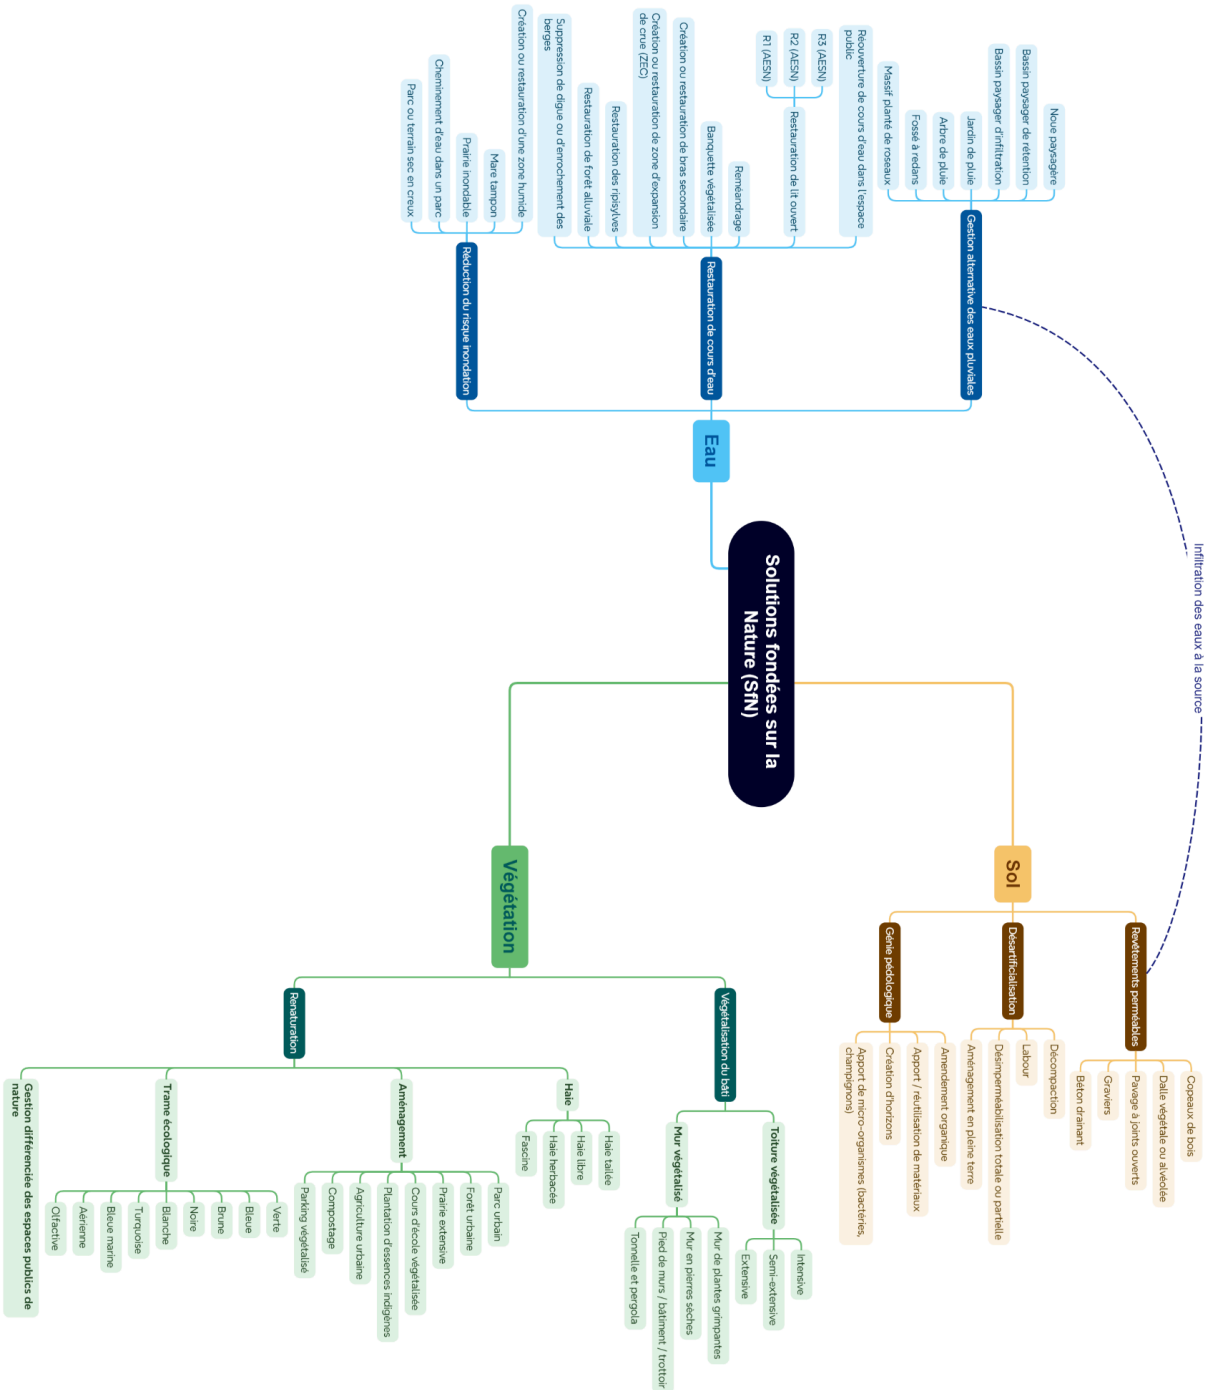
Solutions fondées sur la Nature (SfN)

Eau

Réduction du risque inondation
Création ou restauration d'une zone humide
Mare tampon
Prairie inondable
Cheminement d'eau dans un parc
Parc ou terrain sec en creux

Restauration de cours d'eau
Réouverture de cours d'eau dans l'espace public
Restauration de lit ouvert
R3 (AESN)
R2 (AESN)
R1 (AESN)
Reméandrage
Banquette végétalisée
Création ou restauration de bras secondaire
Création ou restauration de zone d'expansion de crue (ZEC)
Restauration des ripisylves
Restauration de forêt alluviale
Suppression de digue ou d'enrochement des berges

Gestion alternative des eaux pluviales
Noue paysagère
Bassin paysager de rétention
Bassin paysager d'infiltration
Jardin de pluie
Arbre de pluie
Fossé à redans
Massif planté de roseaux

Infiltration des eaux à la source

Sol

Revêtements perméables
Copeaux de bois
Dalle végétale ou alvéolée
Pavage à joints ouverts
Graviers
Béton drainant

Désartificialisation
Décompaction
Labour
Désimperméabilisation totale ou partielle
Aménagement en pleine terre

Génie pédologique
Amendement organique
Apport / réutilisation de matériaux
Création d'horizons
Apport de micro-organismes (bactéries, champignons)

Végétation

Végétalisation du bâti
Toiture végétalisée
Intensive
Semi-extensive
Extensive
Mur végétalisé
Mur de plantes grimpantes
Mur en pierres sèches
Pied de murs / bâtiment / trottoir
Tonnelle et pergola

Renaturation
Haie
Haie taillée
Haie libre
Haie herbacée
Fascine
Aménagement
Parc urbain
Forêt urbaine
Prairie extensive
Cours d'école végétalisée
Plantation d'essences indigènes
Agriculture urbaine
Compostage
Parking végétalisé
Trame écologique
Verte
Bleue
Brune
Noire
Blanche
Turquoise
Bleue marine
Aérienne
Olfactive
Gestion différenciée des espaces publics de nature